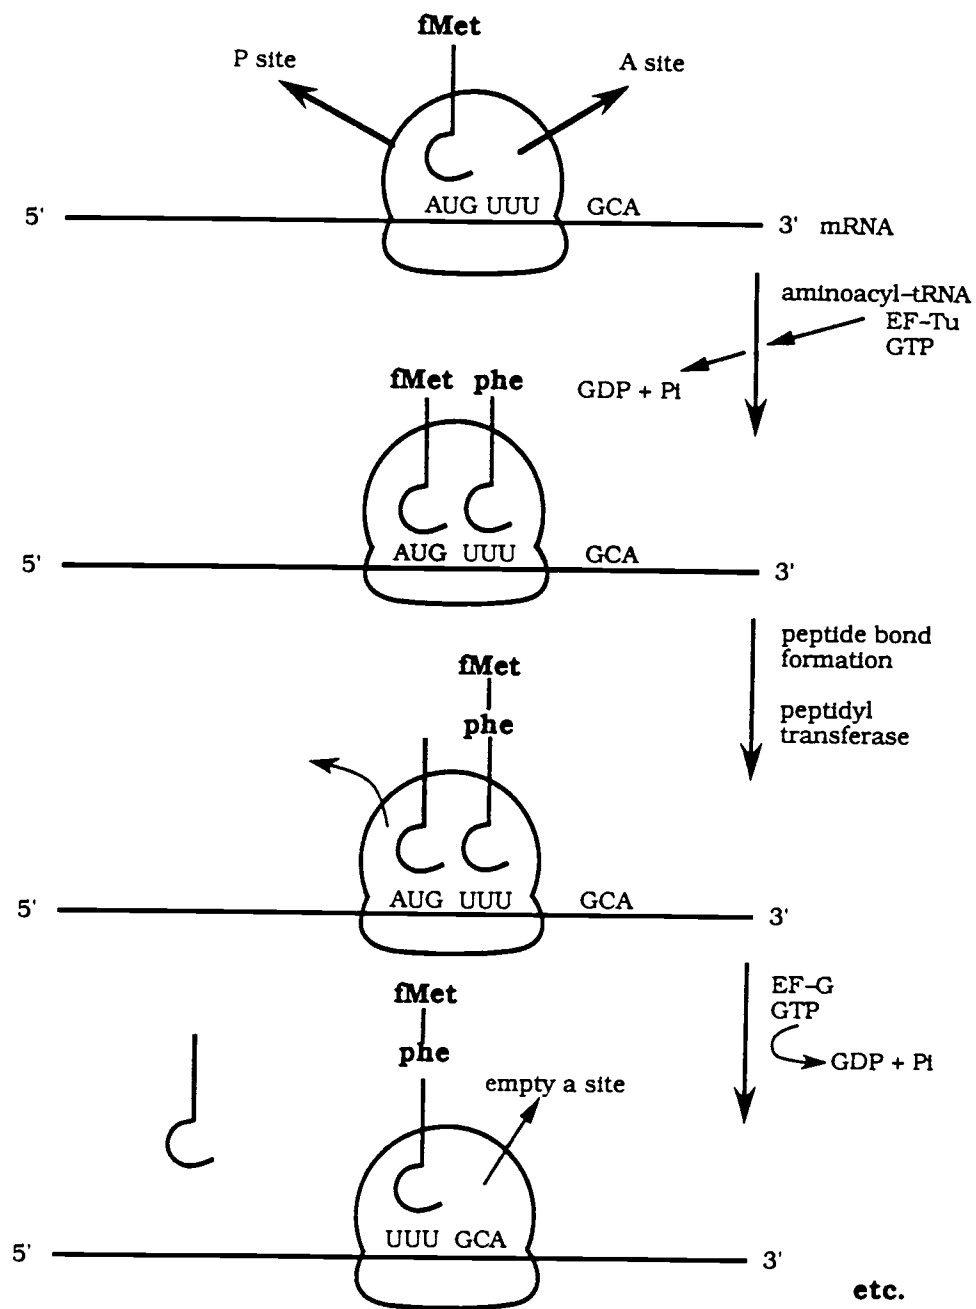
fMet

P site

A site

5'

AUG UUU

GCA

3' mRNA

aminoacyl-tRNA
EF-Tu
GTP

GDP + Pi

fMet phe

5'

AUG UUU

GCA

3'

peptide bond formation

peptidyl transferase

fMet

phe

5'

AUG UUU

GCA

3'

EF-G
GTP

GDP + Pi

fMet

phe

empty a site

5'

UUU GCA

3'

etc.